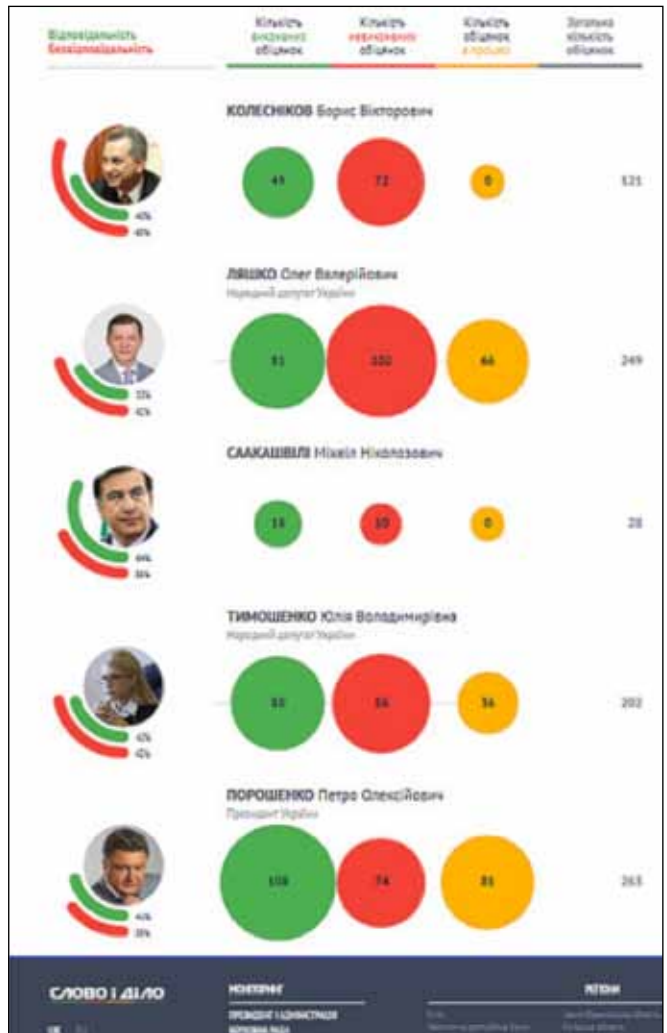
Відповідальність
Безвідповідальність

Кількість виконаних обіцянок

Кількість невиконаних обіцянок

Кількість обіцянок в процесі

Загальна кількість обіцянок

КОЛЕСНІКОВ Борис Вікторович

49

72

0

121

40%
60%

ЛЯШКО Олег Валерійович
Народний депутат України

81

102

66

249

33%
41%

СААКАШВІЛІ Міхеіл Ніколозович

18

10

0

28

64%
36%

ТИМОШЕНКО Юлія Володимирівна
Народний депутат України

83

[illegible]

36

202

42%
42%

ПОРОШЕНКО Петро Олексійович
Президент України

108

74

81

263

41%
28%

СЛОВО І ДІЛО

МОНІТОРИНГ

ПРЕЗИДЕНТ І АДМІНІСТРАЦІЯ
ВЕРХОВНА РАДА

РЕГІОНИ

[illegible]